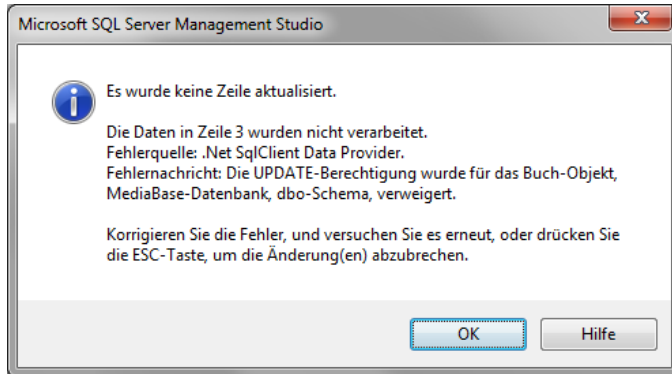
Microsoft SQL Server Management Studio

Es wurde keine Zeile aktualisiert.

Die Daten in Zeile 3 wurden nicht verarbeitet.
Fehlerquelle: .Net SqlClient Data Provider.
Fehlernachricht: Die UPDATE-Berechtigung wurde für das Buch-Objekt, MediaBase-Datenbank, dbo-Schema, verweigert.

Korrigieren Sie die Fehler, und versuchen Sie es erneut, oder drücken Sie die ESC-Taste, um die Änderung(en) abzubrechen.

OK

Hilfe